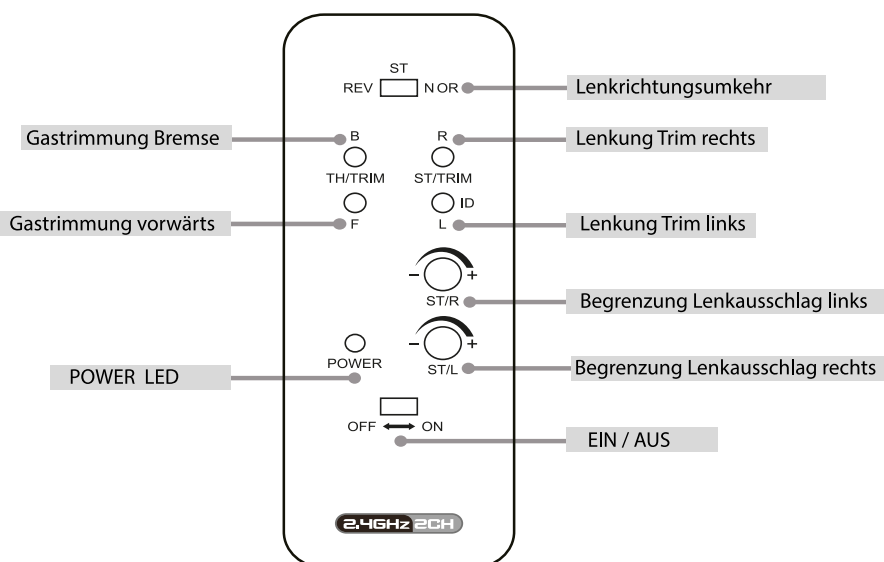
ST
REV NOR
Lenkrichtungsumkehr

Gastrimmung Bremse
B
R
Lenkung Trim rechts

TH/TRIM
ST/TRIM

Gastrimmung vorwärts
F
ID
L
Lenkung Trim links

−
+
ST/R
Begrenzung Lenkausschlag links

POWER
−
+
ST/L
Begrenzung Lenkausschlag rechts

POWER LED

OFF ON
EIN / AUS

2.4GHz 2CH